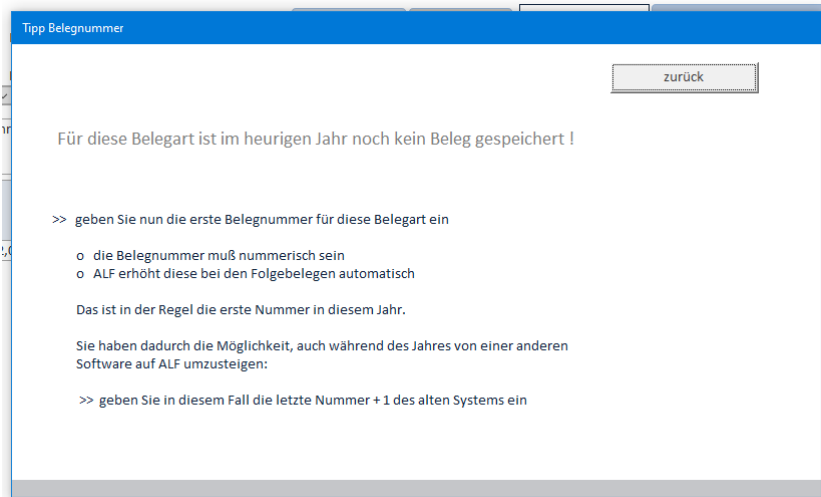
Tipp Belegnummer

zurück

Für diese Belegart ist im heurigen Jahr noch kein Beleg gespeichert !

>> geben Sie nun die erste Belegnummer für diese Belegart ein

o die Belegnummer muß nummerisch sein
o ALF erhöht diese bei den Folgebelegen automatisch

Das ist in der Regel die erste Nummer in diesem Jahr.

Sie haben dadurch die Möglichkeit, auch während des Jahres von einer anderen Software auf ALF umzusteigen:

>> geben Sie in diesem Fall die letzte Nummer + 1 des alten Systems ein